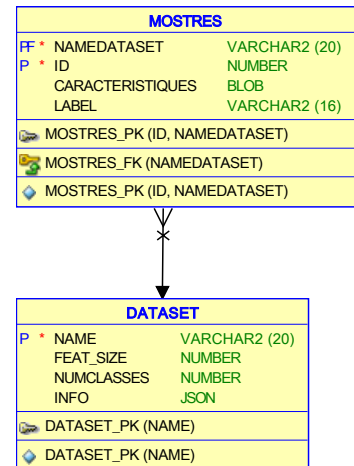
MOSTRES

| | | | |
|---|---|---|---|
| PF | * | NAMEDATASET | VARCHAR2 (20) |
| P | * | ID | NUMBER |
| | | CARACTERISTIQUES | BLOB |
| | | LABEL | VARCHAR2 (16) |

MOSTRES_PK (ID, NAMEDATASET)

MOSTRES_FK (NAMEDATASET)

MOSTRES_PK (ID, NAMEDATASET)

DATASET

| | | | |
|---|---|---|---|
| P | * | NAME | VARCHAR2 (20) |
| | | FEAT_SIZE | NUMBER |
| | | NUMCLASSES | NUMBER |
| | | INFO | JSON |

DATASET_PK (NAME)

DATASET_PK (NAME)